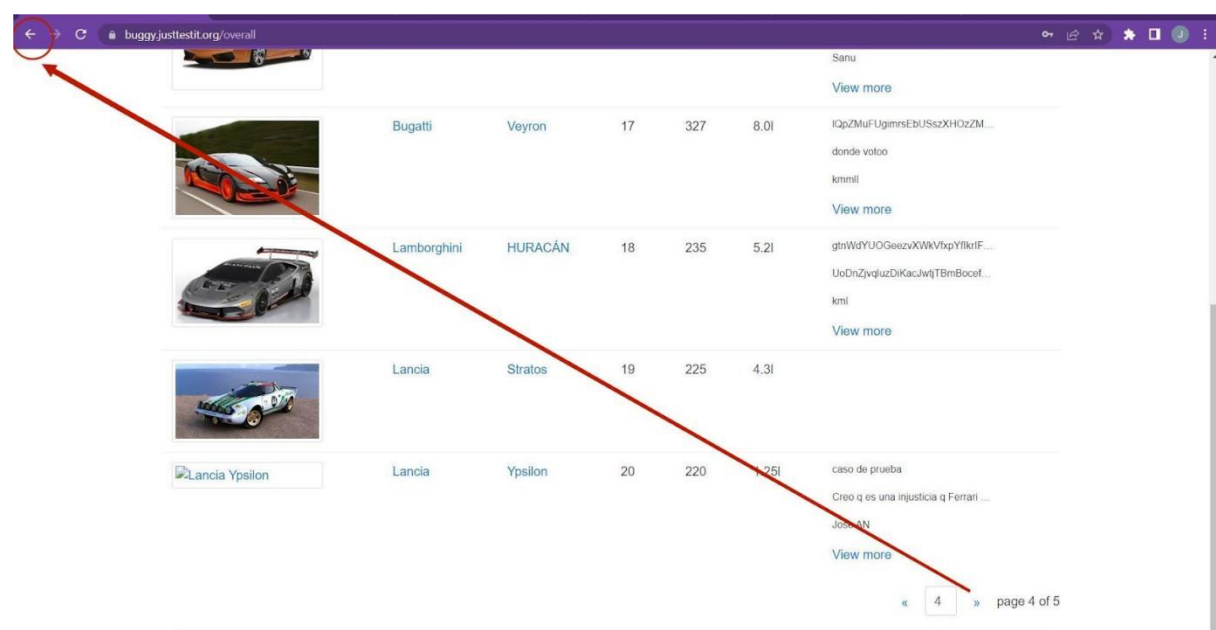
buggy.justtestit.org/overall

Sanu
View more

| | Bugatti | Veyron | 17 | 327 | 8.0l | lQpZMuFUgimrsEbUSszXHOzZM... donde votoo kmmll View more |
|---|---|---|---|---|---|---|
| | Lamborghini | HURACÁN | 18 | 235 | 5.2l | gtnWdYUOGeezvXWkVfxpYflkrIF... UoDnZjvqluzDiKacJwtjTBmBocef... kml View more |
| | Lancia | Stratos | 19 | 225 | 4.3l | |
| Lancia Ypsilon | Lancia | Ypsilon | 20 | 220 | 1.25l | caso de prueba Creo q es una injusticia q Ferrari ... Jose AN View more |

« 4 » page 4 of 5